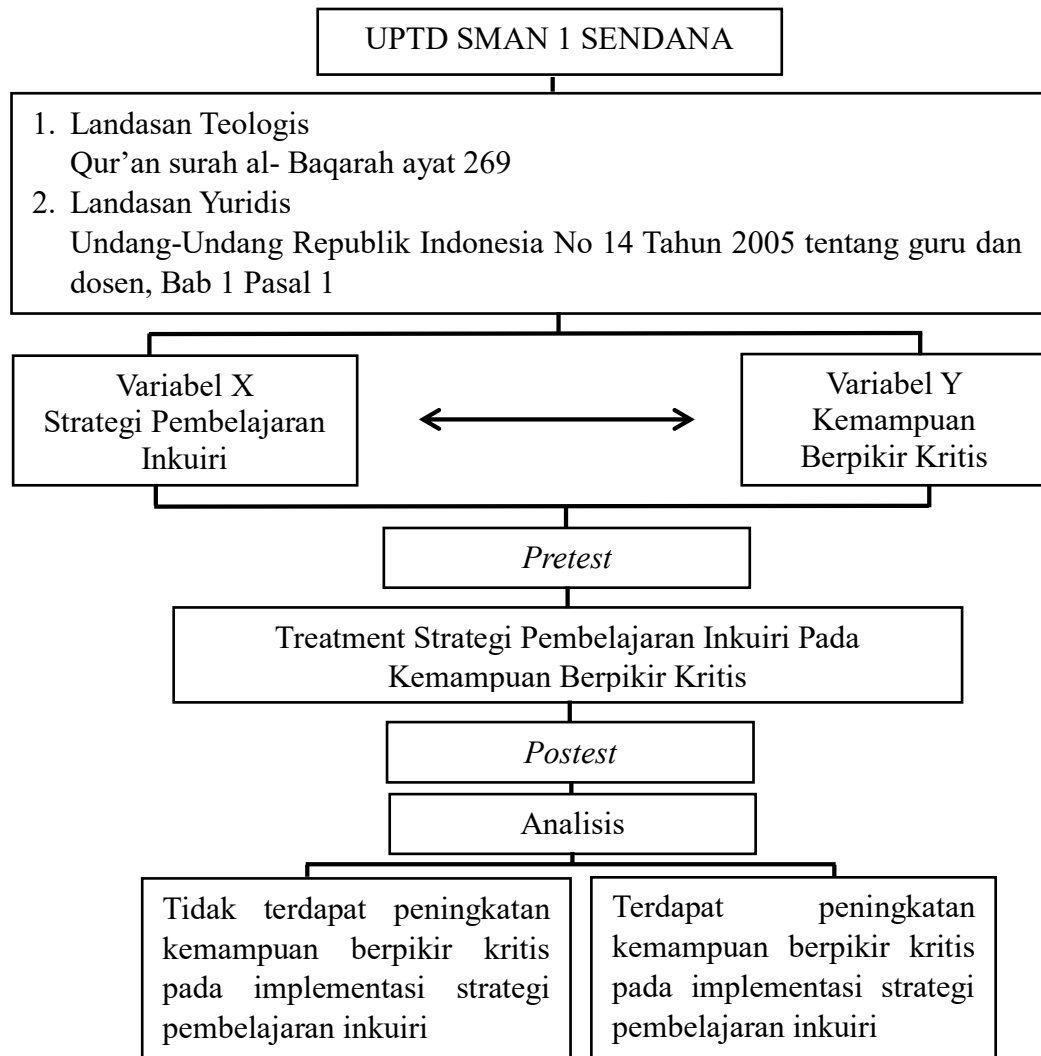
UPTD SMAN 1 SENDANA

1. Landasan Teologis
Qur’an surah al- Baqarah ayat 269
2. Landasan Yuridis
Undang-Undang Republik Indonesia No 14 Tahun 2005 tentang guru dan dosen, Bab 1 Pasal 1

Variabel X
Strategi Pembelajaran Inkuiri

Variabel Y
Kemampuan Berpikir Kritis

*Pretest*

Treatment Strategi Pembelajaran Inkuiri Pada Kemampuan Berpikir Kritis

*Postest*

Analisis

Tidak terdapat peningkatan kemampuan berpikir kritis pada implementasi strategi pembelajaran inkuiri

Terdapat peningkatan kemampuan berpikir kritis pada implementasi strategi pembelajaran inkuiri